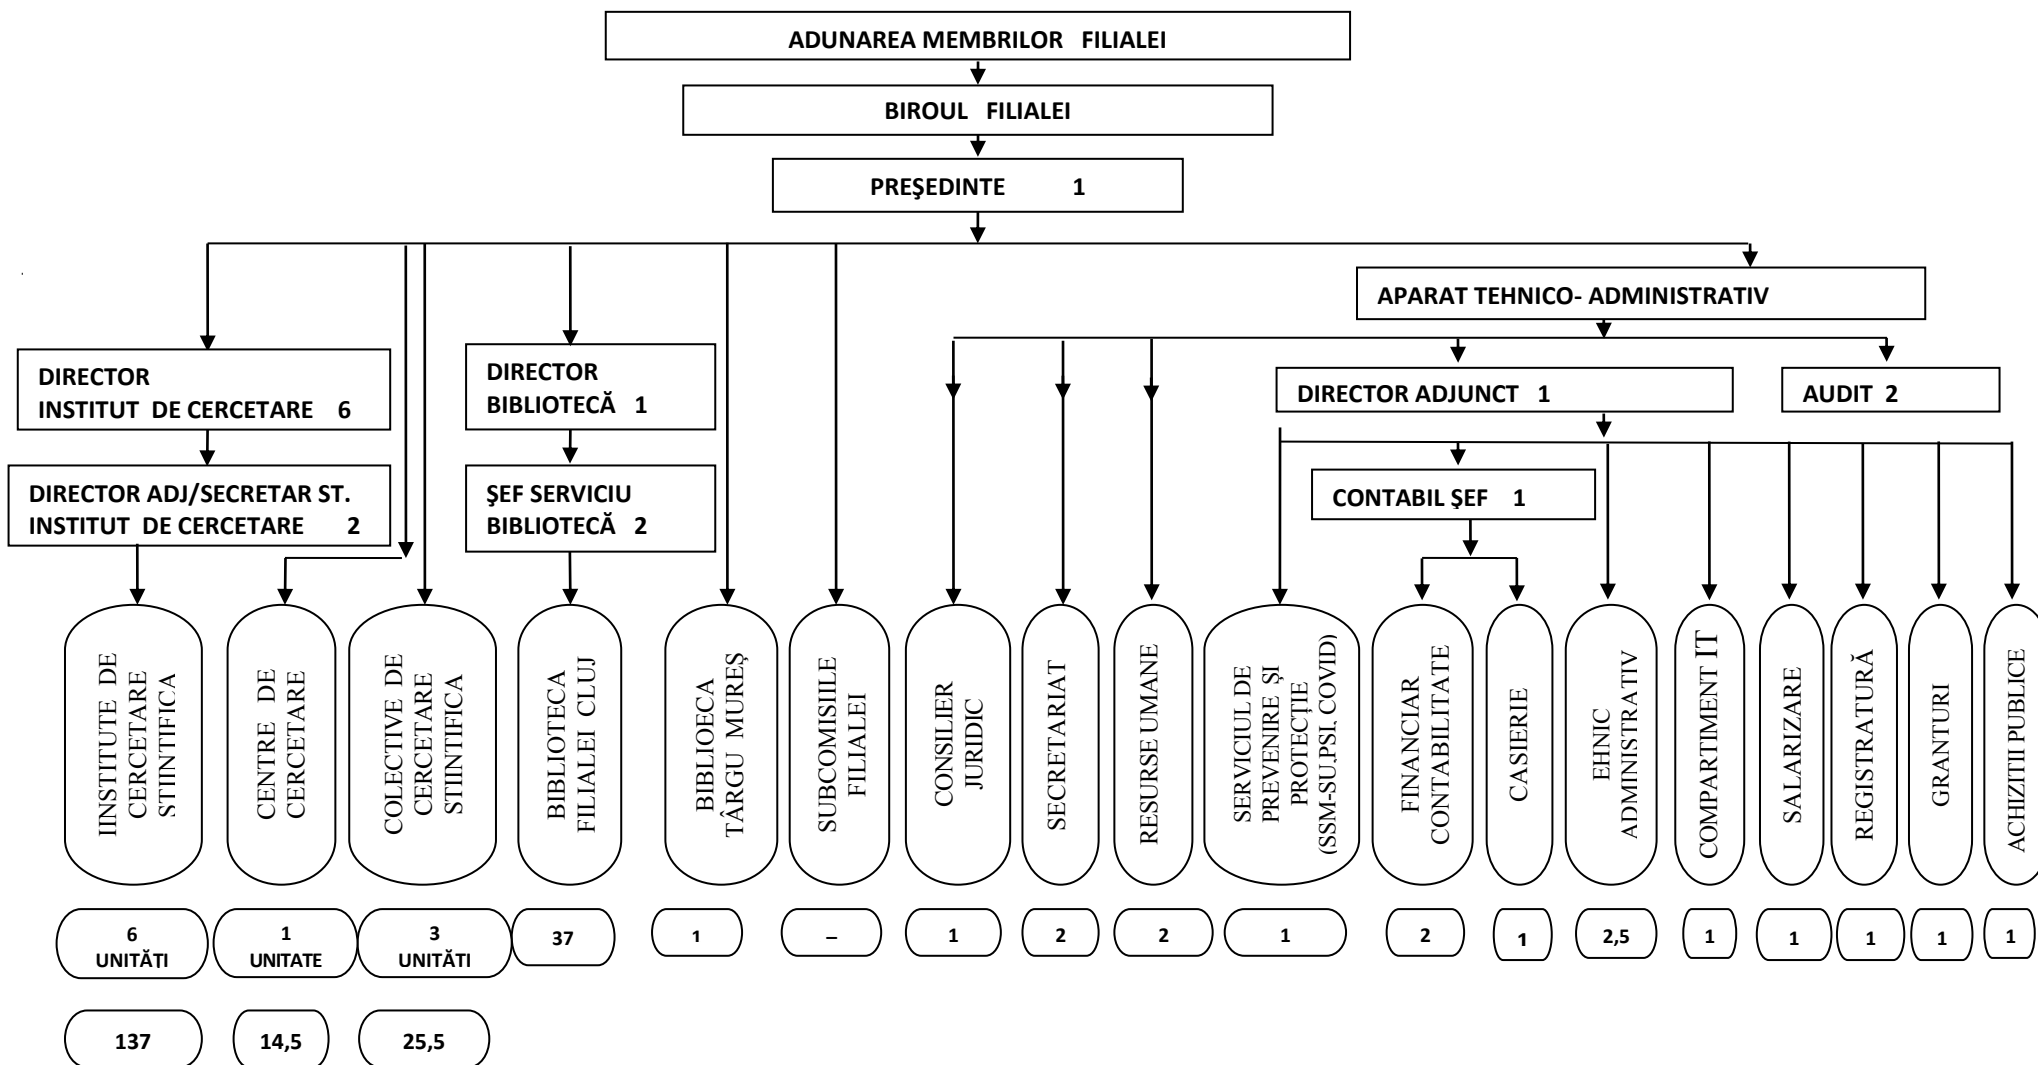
ADUNAREA MEMBRILOR FILIALEI

BIROUL FILIALEI

PREŞEDINTE 1

APARAT TEHNICO- ADMINISTRATIV

DIRECTOR INSTITUT DE CERCETARE 6

DIRECTOR ADJ/SECRETAR ST. INSTITUT DE CERCETARE 2

DIRECTOR BIBLIOTECĂ 1

ŞEF SERVICIU BIBLIOTECĂ 2

DIRECTOR ADJUNCT 1

AUDIT 2

CONTABIL ŞEF 1

IINSTITUTE DE CERCETARE STIINTIFICA

CENTRE DE CERCETARE

COLECTIVE DE CERCETARE STIINTIFICA

BIBLIOTECA FILIALEI CLUJ

BIBLIOECA TÂRGU MUREȘ

SUBCOMISIILE FILIALEI

CONSILIER JURIDIC

SECRETARIAT

RESURSE UMANE

SERVICIUL DE PREVENIRE ȘI PROTECȚIE (SSM-SU,PSI, COVID)

FINANCIAR CONTABILITATE

CASIERIE

EHNIC ADMINISTRATIV

COMPARTIMENT IT

SALARIZARE

REGISTRATURĂ

GRANTURI

ACHIZITII PUBLICE

6 UNITĂTI

1 UNITATE

3 UNITĂTI

37

1

–

1

2

2

1

2

1

2,5

1

1

1

1

1

137

14,5

25,5